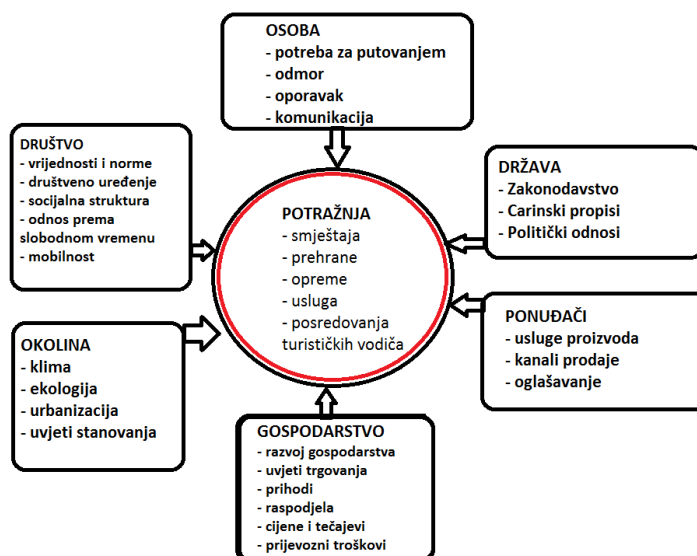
OSOBA
- potreba za putovanjem
- odmor
- oporavak
- komunikacija

DRUŠTVO
- vrijednosti i norme
- društveno uređenje
- socijalna struktura
- odnos prema slobodnom vremenu
- mobilnost

DRŽAVA
- Zakonodavstvo
- Carinski propisi
- Politički odnosi

POTRAŽNJA
- smještaja
- prehrane
- opreme
- usluga
- posredovanja turističkih vodiča

OKOLINA
- klima
- ekologija
- urbanizacija
- uvjeti stanovanja

PONUĐAČI
- usluge proizvoda
- kanali prodaje
- oglašavanje

GOSPODARSTVO
- razvoj gospodarstva
- uvjeti trgovanja
- prihodi
- raspodjela
- cijene i tečajevi
- prijevozni troškovi